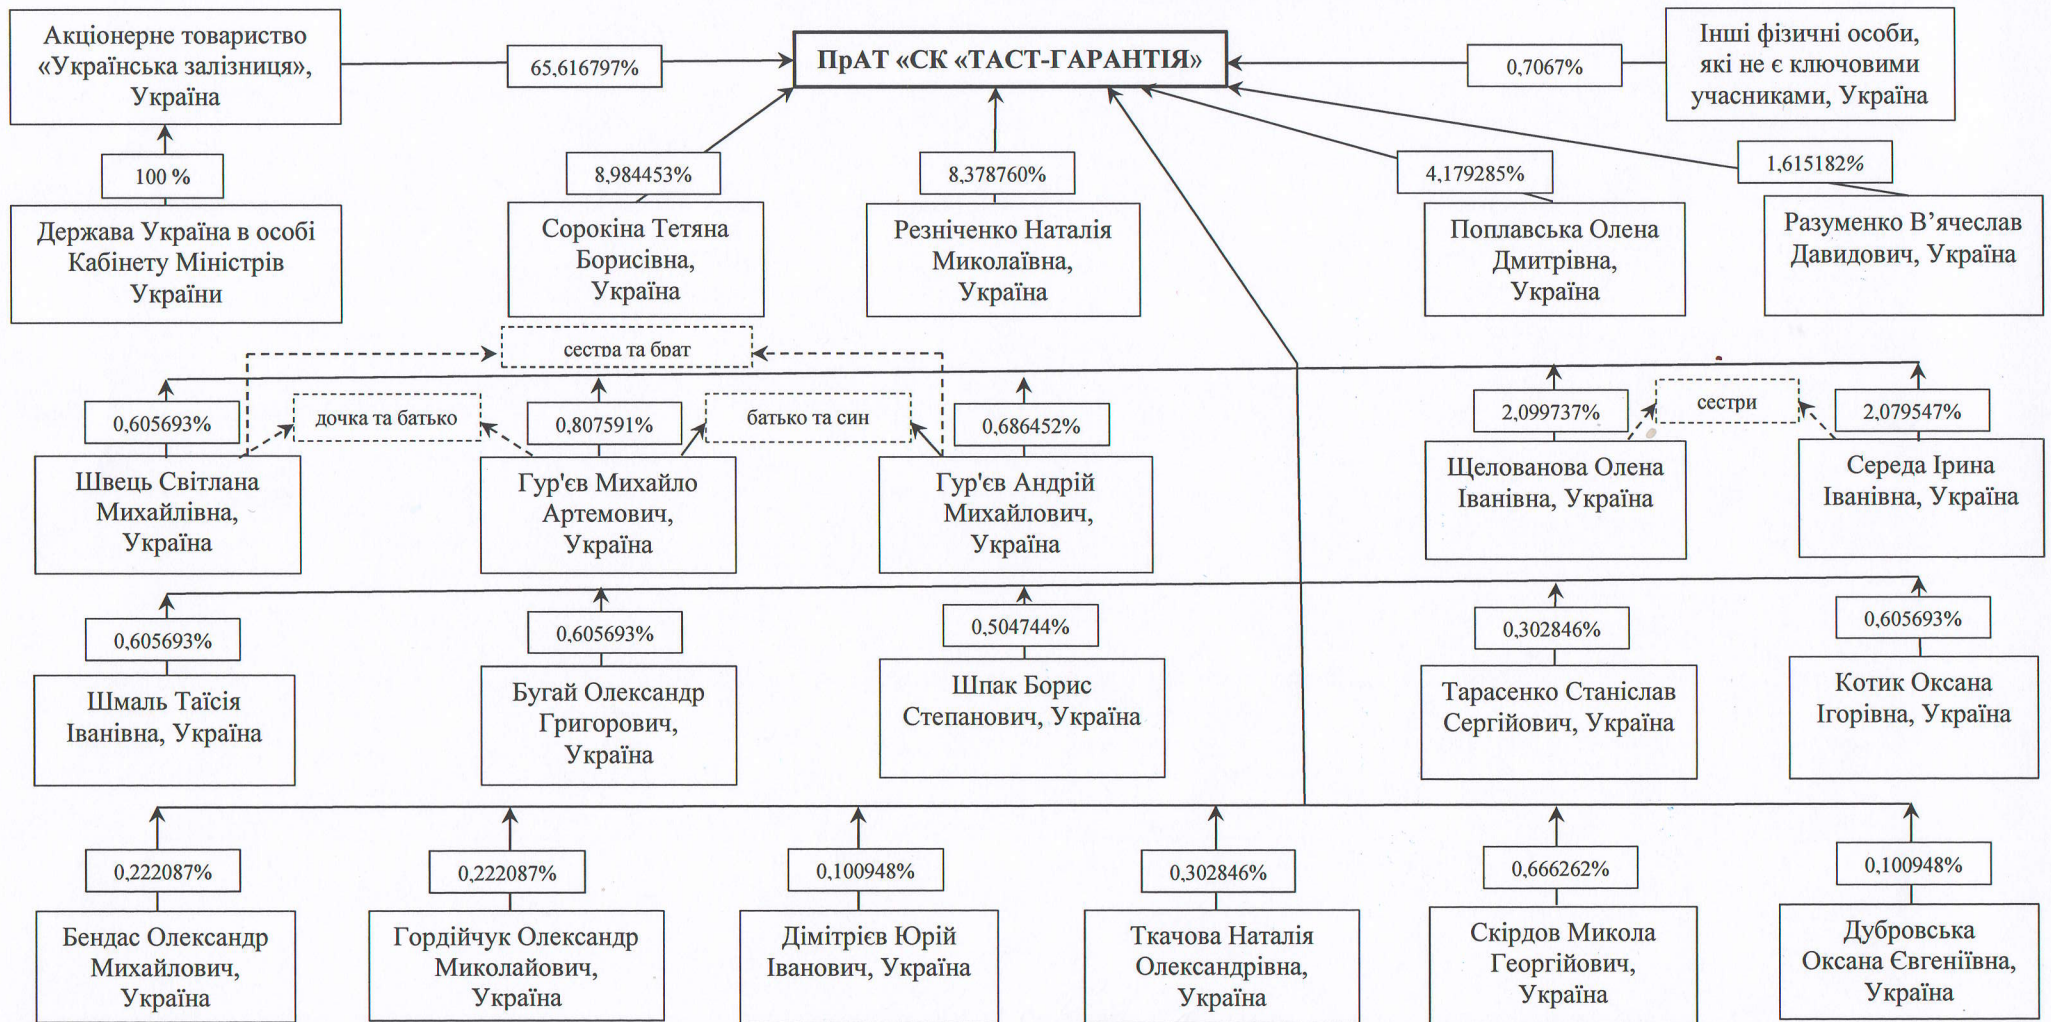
Акціонерне товариство «Українська залізниця», Україна

65,616797%

ПрАТ «СК «ТАСТ-ГАРАНТІЯ»

0,7067%

Інші фізичні особи, які не є ключовими учасниками, Україна

100 %

Держава Україна в особі Кабінету Міністрів України

8,984453%

Сорокіна Тетяна Борисівна, Україна

8,378760%

Резніченко Наталія Миколаївна, Україна

4,179285%

Поплавська Олена Дмитрівна, Україна

1,615182%

Разуменко В'ячеслав Давидович, Україна

сестра та брат

0,605693%

дочка та батько

0,807591%

батько та син

0,686452%

2,099737%

сестри

2,079547%

Швець Світлана Михайлівна, Україна

Гур'єв Михайло Артемович, Україна

Гур'єв Андрій Михайлович, Україна

Щелованова Олена Іванівна, Україна

Середа Ірина Іванівна, Україна

0,605693%

0,605693%

0,504744%

0,302846%

0,605693%

Шмаль Таїсія Іванівна, Україна

Бугай Олександр Григорович, Україна

Шпак Борис Степанович, Україна

Тарасенко Станіслав Сергійович, Україна

Котик Оксана Ігорівна, Україна

0,222087%

0,222087%

0,100948%

0,302846%

0,666262%

0,100948%

Бендас Олександр Михайлович, Україна

Гордійчук Олександр Миколайович, Україна

Дімітрієв Юрій Іванович, Україна

Ткачова Наталія Олександрівна, Україна

Скірдов Микола Георгійович, Україна

Дубровська Оксана Євгеніївна, Україна